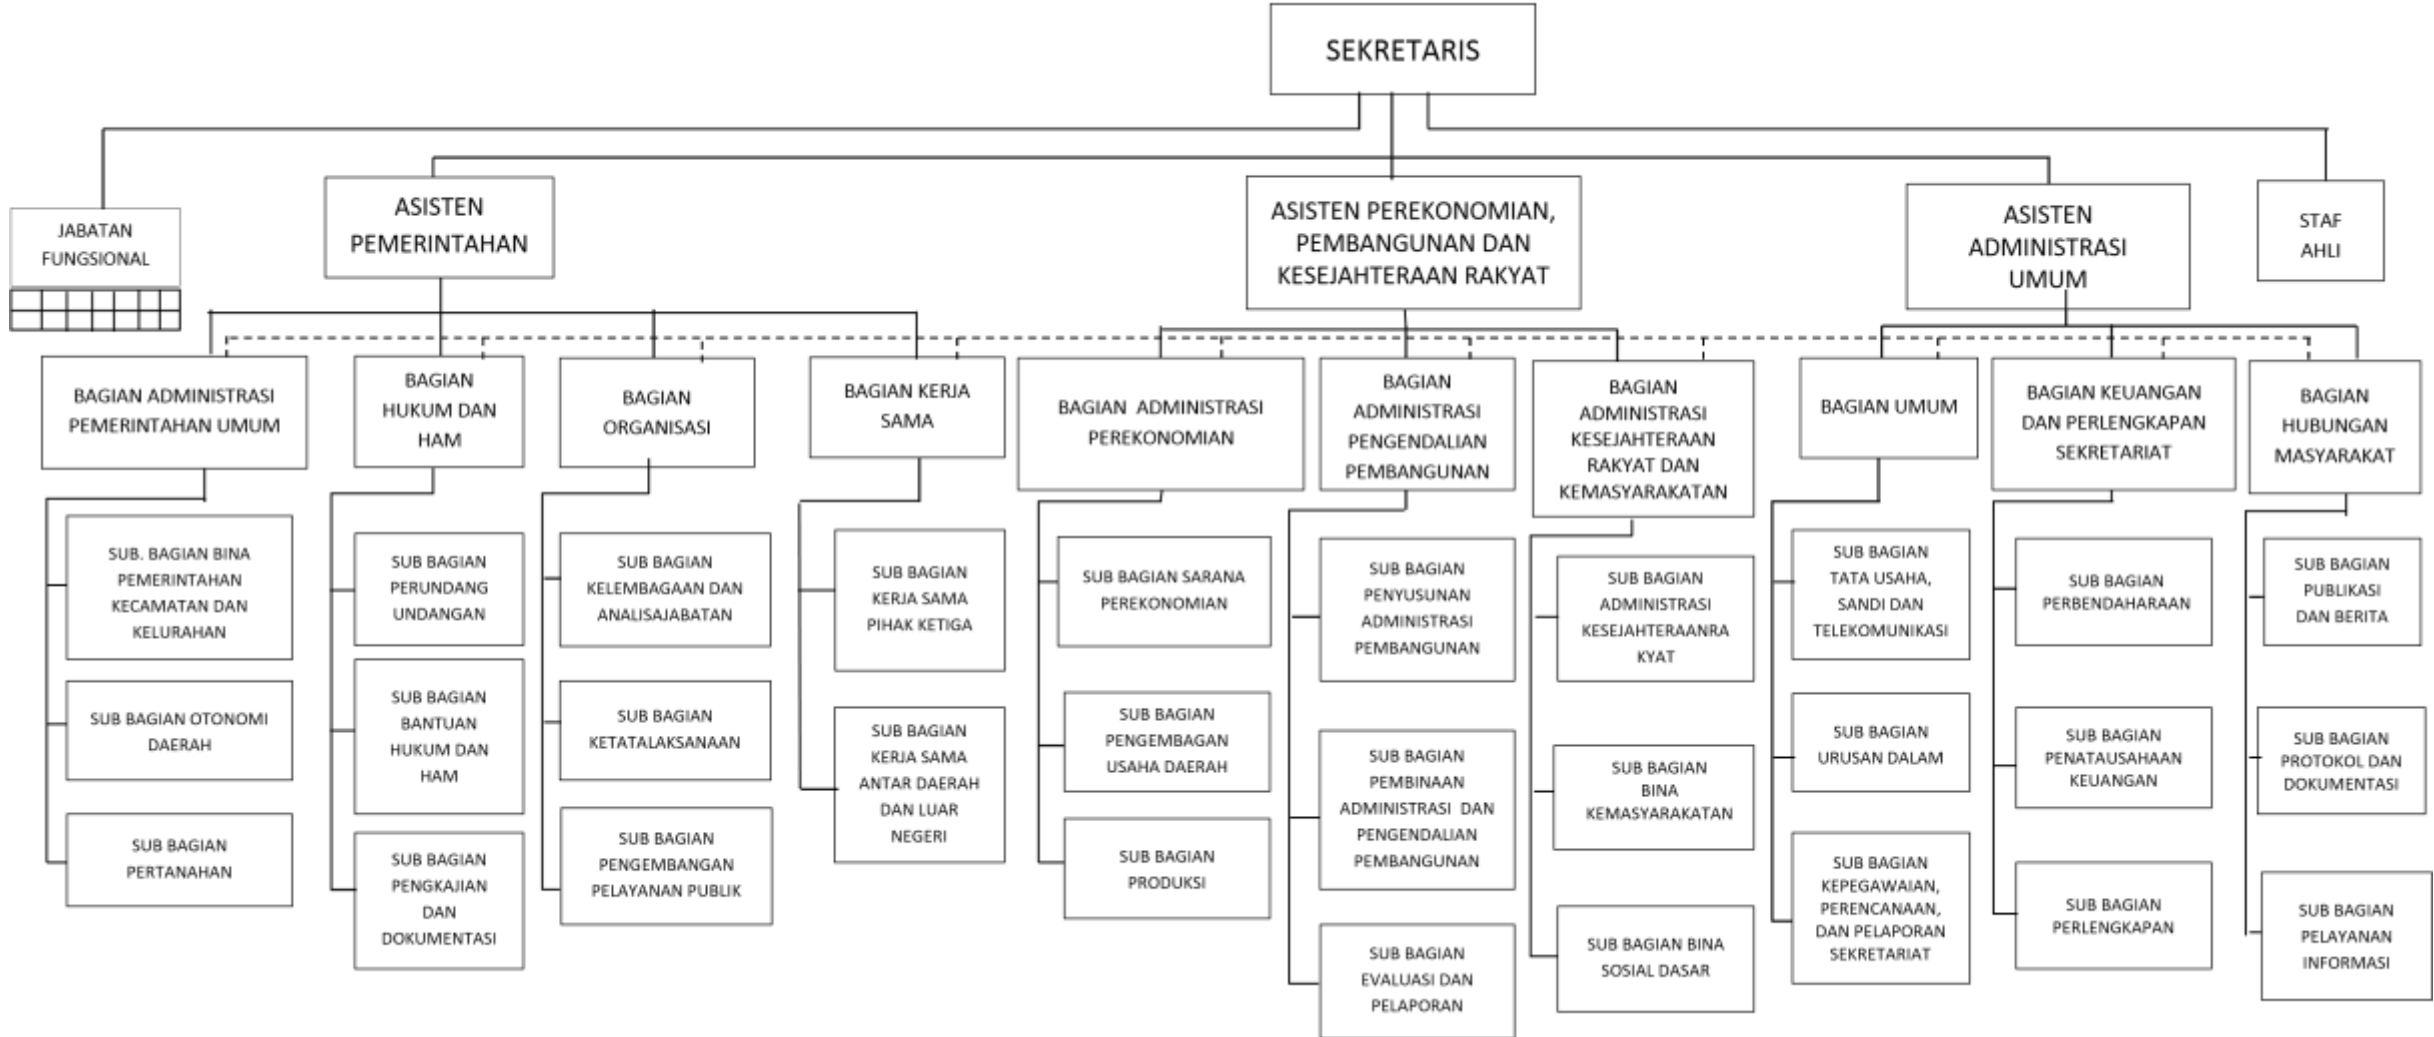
SEKRETARIS

JABATAN FUNGSIONAL

ASISTEN PEMERINTAHAN

ASISTEN PEREKONOMIAN, PEMBANGUNAN DAN KESEJAHTERAAN RAKYAT

ASISTEN ADMINISTRASI UMUM

STAF AHLI

BAGIAN ADMINISTRASI PEMERINTAHAN UMUM

SUB. BAGIAN BINA PEMERINTAHAN KECAMATAN DAN KELURAHAN

SUB BAGIAN OTONOMI DAERAH

SUB BAGIAN PERTANAHAN

BAGIAN HUKUM DAN HAM

SUB BAGIAN PERUNDANG UNDANGAN

SUB BAGIAN BANTUAN HUKUM DAN HAM

SUB BAGIAN PENGKAJIAN DAN DOKUMENTASI

BAGIAN ORGANISASI

SUB BAGIAN KELEMBAGAAN DAN ANALISAJABATAN

SUB BAGIAN KETATALAKSANAAN

SUB BAGIAN PENGEMBANGAN PELAYANAN PUBLIK

BAGIAN KERJA SAMA

SUB BAGIAN KERJA SAMA PIHAK KETIGA

SUB BAGIAN KERJA SAMA ANTAR DAERAH DAN LUAR NEGERI

BAGIAN ADMINISTRASI PEREKONOMIAN

SUB BAGIAN SARANA PEREKONOMIAN

SUB BAGIAN PENGEMBAGAN USAHA DAERAH

SUB BAGIAN PRODUKSI

BAGIAN ADMINISTRASI PENGENDALIAN PEMBANGUNAN

SUB BAGIAN PENYUSUNAN ADMINISTRASI PEMBANGUNAN

SUB BAGIAN PEMBINAAN ADMINISTRASI DAN PENGENDALIAN PEMBANGUNAN

SUB BAGIAN EVALUASI DAN PELAPORAN

BAGIAN ADMINISTRASI KESEJAHTERAAN RAKYAT DAN KEMASYARAKATAN

SUB BAGIAN ADMINISTRASI KESEJAHTERAANRA KYAT

SUB BAGIAN BINA KEMASYARAKATAN

SUB BAGIAN BINA SOSIAL DASAR

BAGIAN UMUM

SUB BAGIAN TATA USAHA, SANDI DAN TELEKOMUNIKASI

SUB BAGIAN URUSAN DALAM

SUB BAGIAN KEPEGAWAIAN, PERENCANAAN, DAN PELAPORAN SEKRETARIAT

BAGIAN KEUANGAN DAN PERLENGKAPAN SEKRETARIAT

SUB BAGIAN PERBENDAHARAAN

SUB BAGIAN PENATAUSAHAAN KEUANGAN

SUB BAGIAN PERLENGKAPAN

BAGIAN HUBUNGAN MASYARAKAT

SUB BAGIAN PUBLIKASI DAN BERITA

SUB BAGIAN PROTOKOL DAN DOKUMENTASI

SUB BAGIAN PELAYANAN INFORMASI